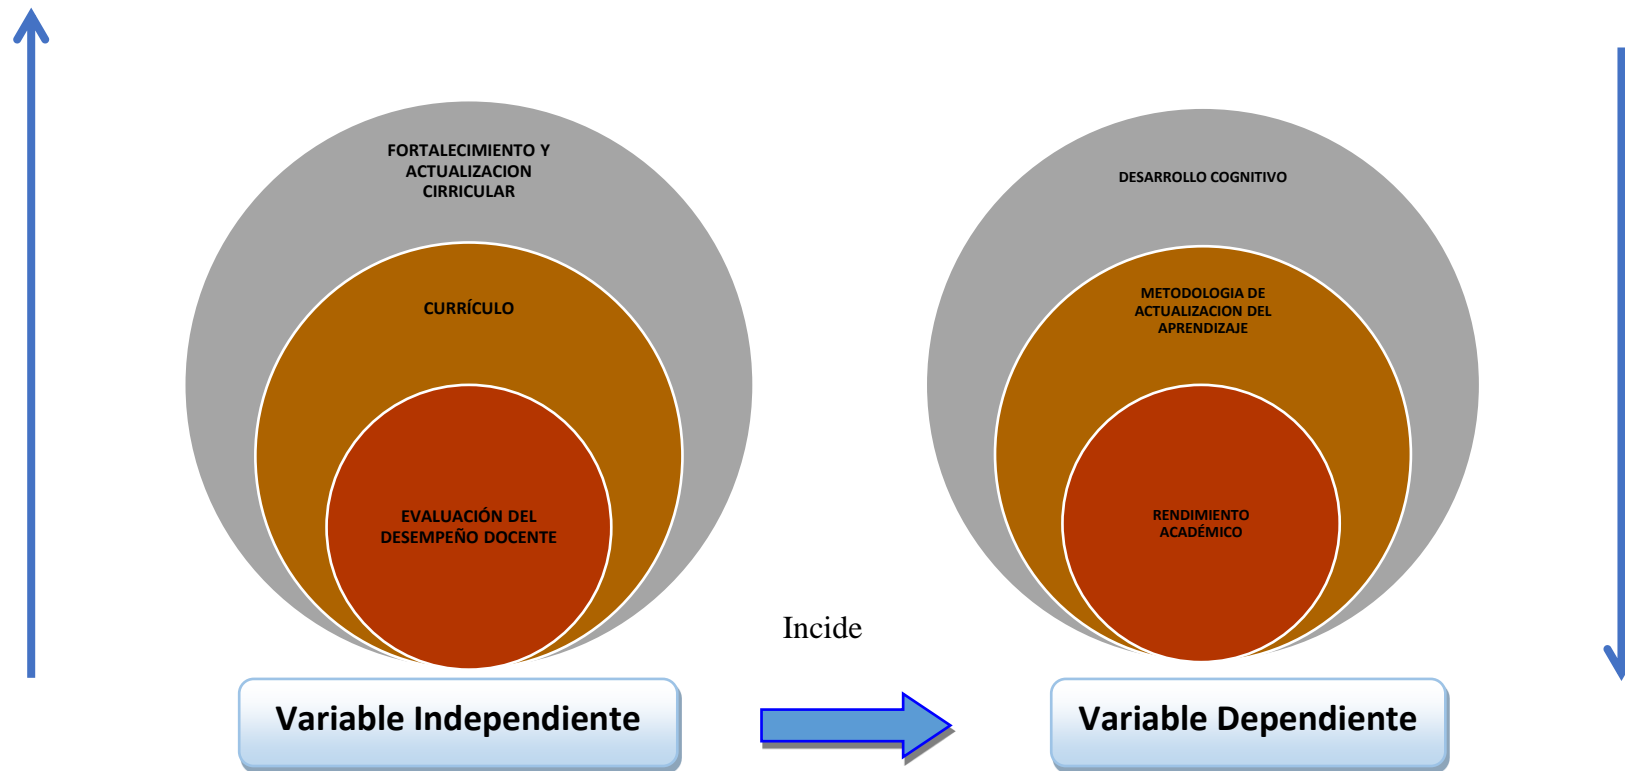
FORTALECIMIENTO Y ACTUALIZACION CIRRICULAR

CURRÍCULO

EVALUACIÓN DEL DESEMPEÑO DOCENTE

DESARROLLO COGNITIVO

METODOLOGIA DE ACTUALIZACION DEL APRENDIZAJE

RENDIMIENTO ACADÉMICO

Incide

Variable Independiente

Variable Dependiente